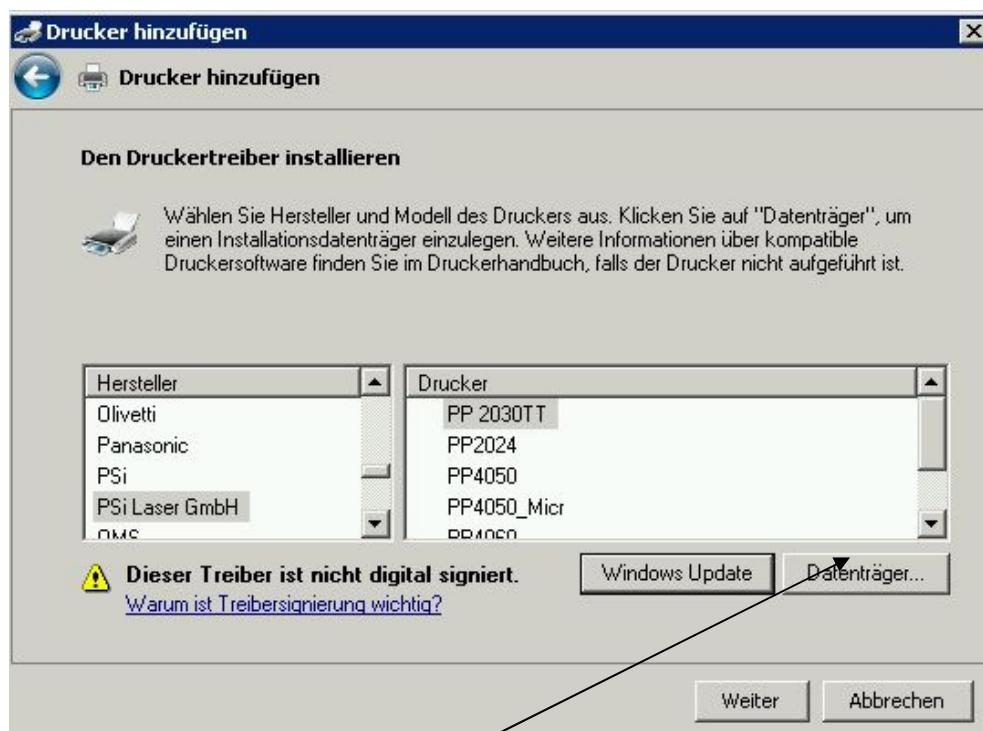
Drucker hinzufügen

Drucker hinzufügen

Den Druckertreiber installieren

Wählen Sie Hersteller und Modell des Druckers aus. Klicken Sie auf "Datenträger", um einen Installationsdatenträger einzulegen. Weitere Informationen über kompatible Druckersoftware finden Sie im Druckerhandbuch, falls der Drucker nicht aufgeführt ist.

| Hersteller |
|---|
| Olivetti |
| Panasonic |
| PSi |
| PSi Laser GmbH |
| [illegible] |

| Drucker |
|---|
| PP 2030TT |
| PP2024 |
| PP4050 |
| PP4050_Micr |
| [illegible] |

Dieser Treiber ist nicht digital signiert.
Warum ist Treibersignierung wichtig?

Windows Update
Datenträger...

Weiter
Abbrechen